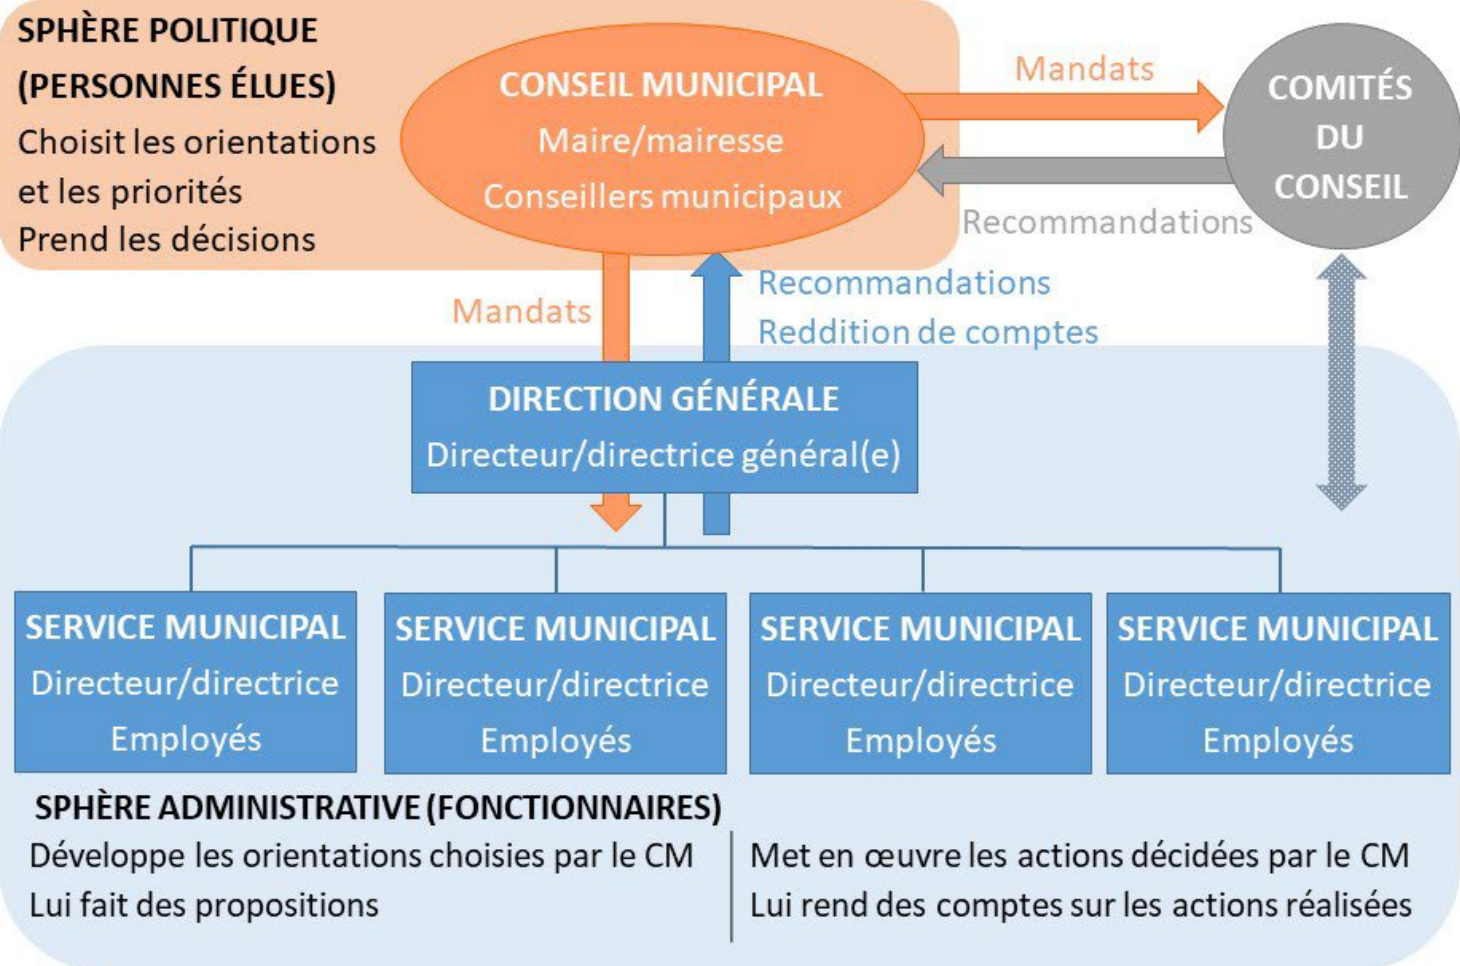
SPHÈRE POLITIQUE
(PERSONNES ÉLUES)
Choisit les orientations et les priorités
Prend les décisions

CONSEIL MUNICIPAL
Maire/mairesse
Conseillers municipaux

Mandats

COMITÉS DU CONSEIL

Recommandations

Mandats

Recommandations
Reddition de comptes

DIRECTION GÉNÉRALE
Directeur/directrice général(e)

SERVICE MUNICIPAL
Directeur/directrice
Employés

SERVICE MUNICIPAL
Directeur/directrice
Employés

SERVICE MUNICIPAL
Directeur/directrice
Employés

SERVICE MUNICIPAL
Directeur/directrice
Employés

SPHÈRE ADMINISTRATIVE (FONCTIONNAIRES)
Développe les orientations choisies par le CM
Lui fait des propositions

Met en œuvre les actions décidées par le CM
Lui rend des comptes sur les actions réalisées